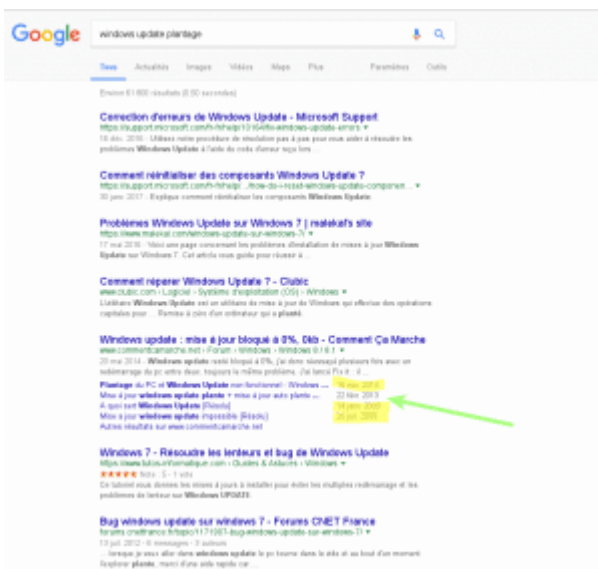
Google

windows update plantage

Tous Actualités Images Vidéos Maps Plus Paramètres Outils

Environ 61 600 résultats (0,50 secondes)

Correction d'erreurs de Windows Update - Microsoft Support
https://support.microsoft.com/fr-fr/help/10164/fix-windows-update-errors
18 déc. 2016 - Utilisez notre procédure de résolution pas à pas pour vous aider à résoudre les problèmes Windows Update à l'aide du code d'erreur reçu lors ...

Comment réinitialiser des composants Windows Update ?
https://support.microsoft.com/fr-fr/help/.../how-do-i-reset-windows-update-componen...
30 janv. 2017 - Explique comment réinitialiser les composants Windows Update.

Problèmes Windows Update sur Windows 7 | realekal's site
https://www.malekal.com/windows-update-sur-windows-7/
17 mai 2016 - Voici une page concernant les problèmes d'installation de mises à jour Windows Update sur Windows 7. Cet article vous guide pour réussir à ...

Comment réparer Windows Update 7 - Clubic
www.clubic.com › Logiciel › Système d'exploitation (OS) › Windows
L'utilitaire Windows Update est un utilitaire de mise à jour de Windows qui effectue des opérations capitales ... Remise à zéro d'un ordinateur qui a planté.

Windows update : mise à jour bloqué à 0%, 0kb - Comment Ça Marche
www.commentcamarche.net › Forum › Windows › Windows 8 / 8.1
20 mai 2014 - Windows update resté bloqué à 0%, j'ai donc nécessaire plusieurs fois avec un redémarrage du pc entre deux, toujours le même problème. J'ai lancé Fix it ...
Plantage du PC et Windows Update non fonctionnel - Windows ... 16 nov. 2015
Mise à jour windows update plante » mise à jour auto plante ... 22 déc. 2013
A quoi sert Windows Update [Résolu] 14 juin 2008
Mise à jour windows update impossible [Résolu] 26 juil. 2006
Autres résultats sur www.commentcamarche.net

Windows 7 - Résoudre les lenteurs et bug de Windows Update
https://www.tutos-informatique.com › Guides & Astuces › Windows
★★★★★ Note : 5 - 1 vote
Ce tutoriel vous donne les mises à jours à installer pour éviter les multiples redémarrage et les problèmes de lenteur sur Windows UPDATE

Bug windows update sur windows 7 - Forums CNET France
forums.cnetfrance.fr/topic/1171997-bug-windows-update-sur-windows-7/
13 juil. 2012 - 6 messages - 3 auteurs
... lorsque je veux aller dans windows update le pc tourne dans le vide et ne rien donné. Explorer planté, merci d'une aide rapide car ...